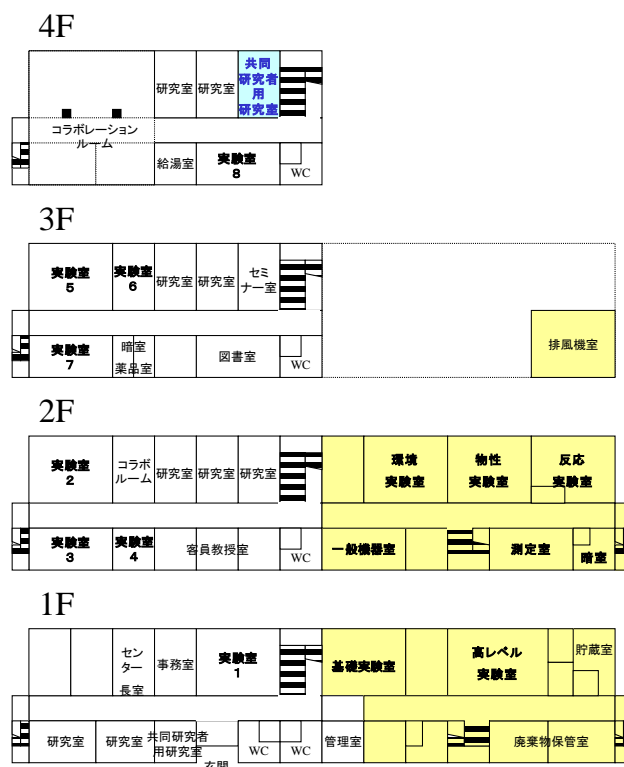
4F

研究室 研究室 共同研究者用研究室

コラボレーションルーム

給湯室 実験室 8 WC

3F

実験室 5 実験室 6 研究室 研究室 セミナー室

実験室 7 暗室 薬品室 図書室 WC 排風機室

2F

実験室 2 コラボルーム 研究室 研究室 研究室 環境実験室 物性実験室 反応実験室

実験室 3 実験室 4 客員教授室 WC 一般機器室 測定室 暗室

1F

センター長室 事務室 実験室 1 基礎実験室 高レベル実験室 貯蔵室

研究室 研究室 共同研究者用研究室 WC WC 管理室 廃棄物保管室

玄関